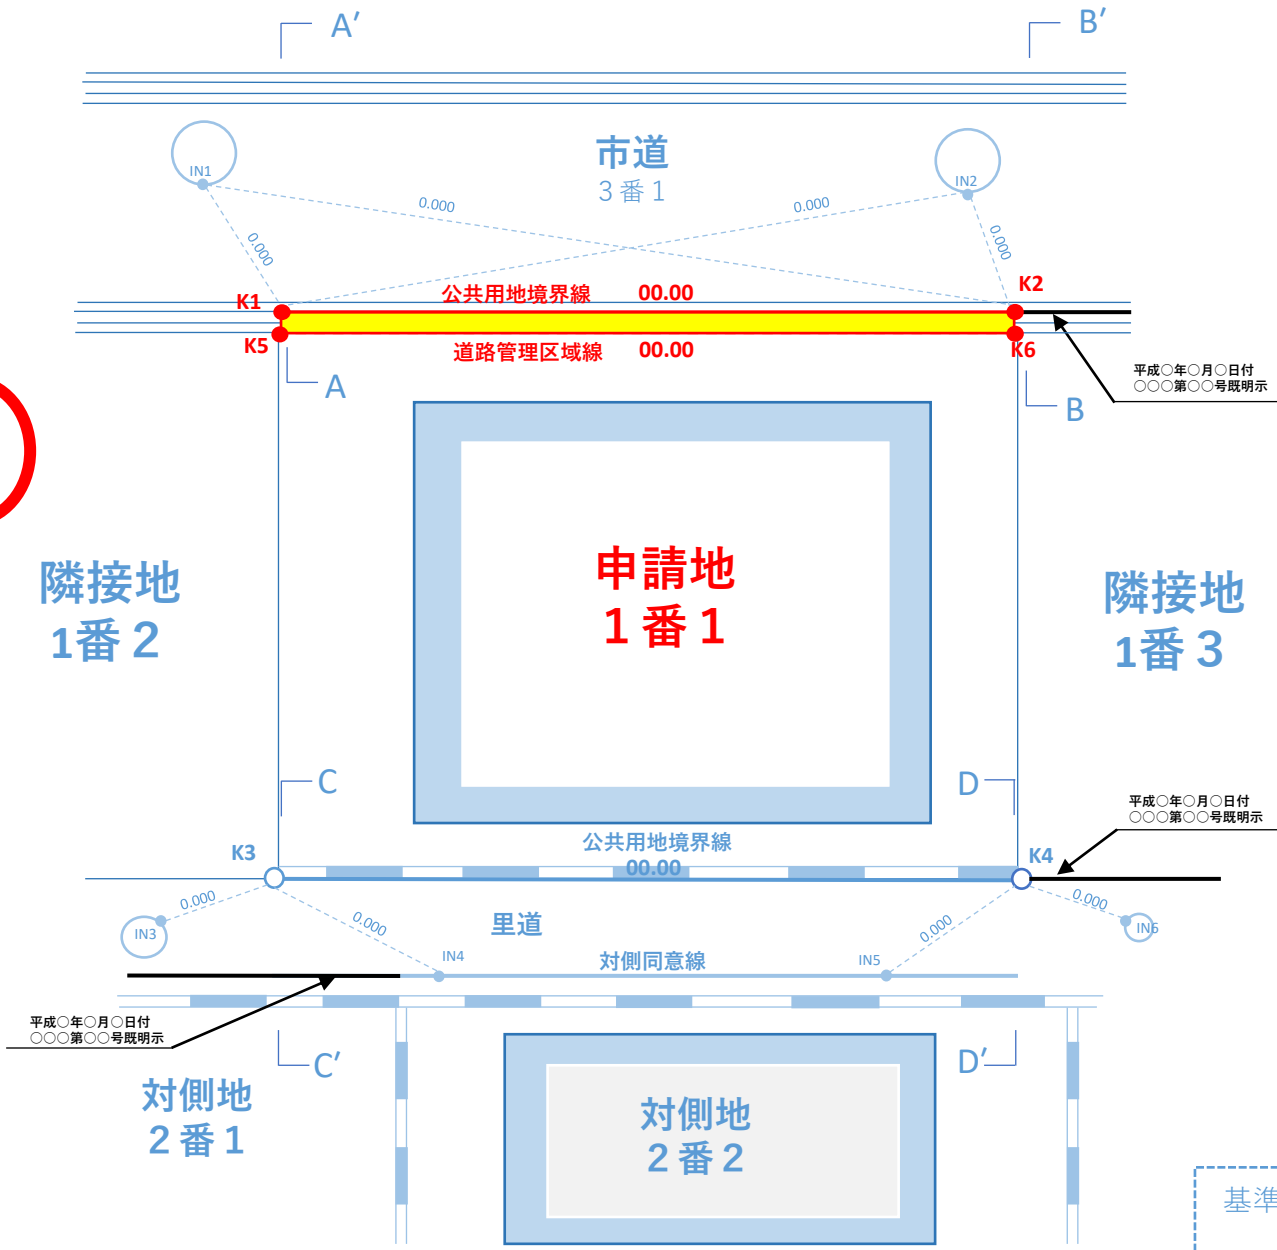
A′

B′

市道
3 番 1

IN1

IN2

0.000

0.000

0.000

0.000

K1

K2

公共用地境界線　00.00

K5

K6

道路管理区域線　00.00

A

B

平成○年○月○日付
○○○第○○号既明示

申請地
1 番 1

隣接地
1番 2

隣接地
1番 3

C

D

平成○年○月○日付
○○○第○○号既明示

公共用地境界線
00.00

K3

K4

0.000

0.000

0.000

0.000

IN3

IN6

里道

IN4

対側同意線

IN5

平成○年○月○日付
○○○第○○号既明示

C′

D′

対側地
2 番 1

対側地
2 番 2

基準